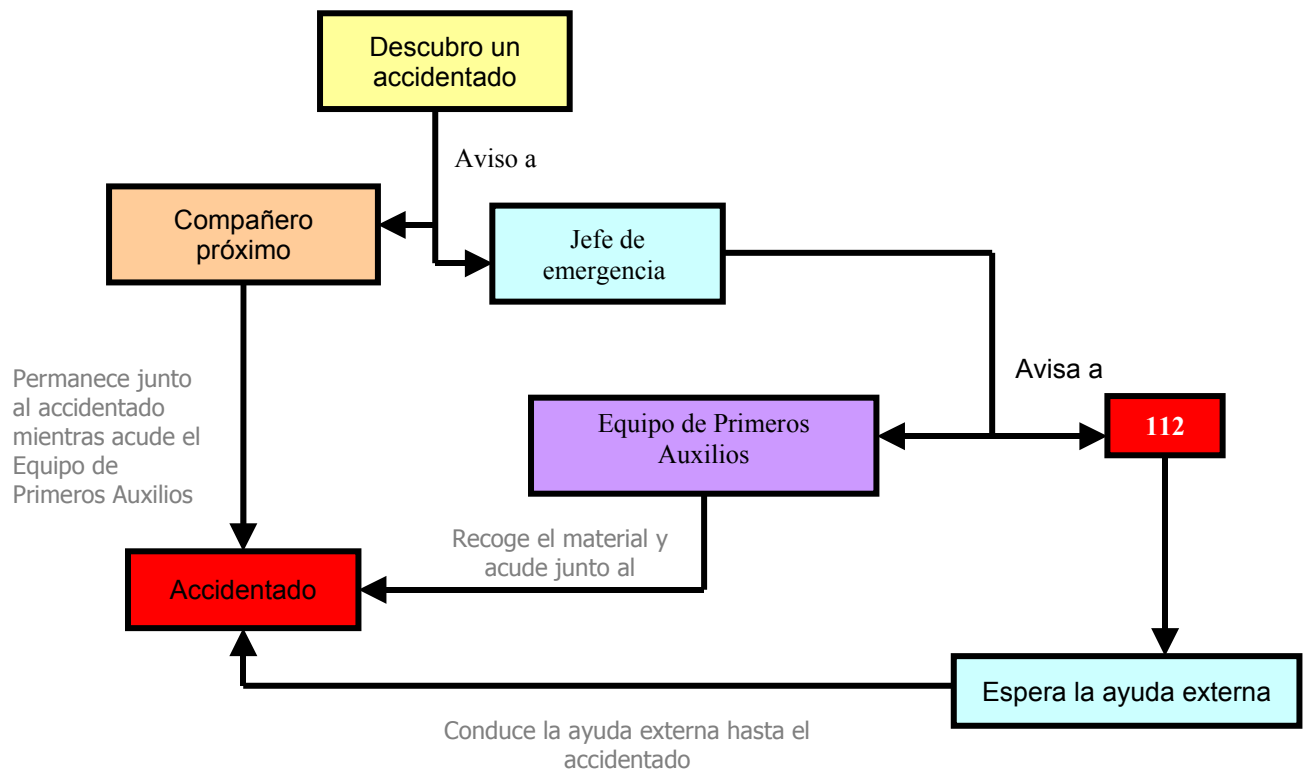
Descubro un accidentado

Aviso a

Compañero próximo

Jefe de emergencia

Permanece junto al accidentado mientras acude el Equipo de Primeros Auxilios

Avisa a

Equipo de Primeros Auxilios

112

Recoge el material y acude junto al

Accidentado

Espera la ayuda externa

Conduce la ayuda externa hasta el accidentado